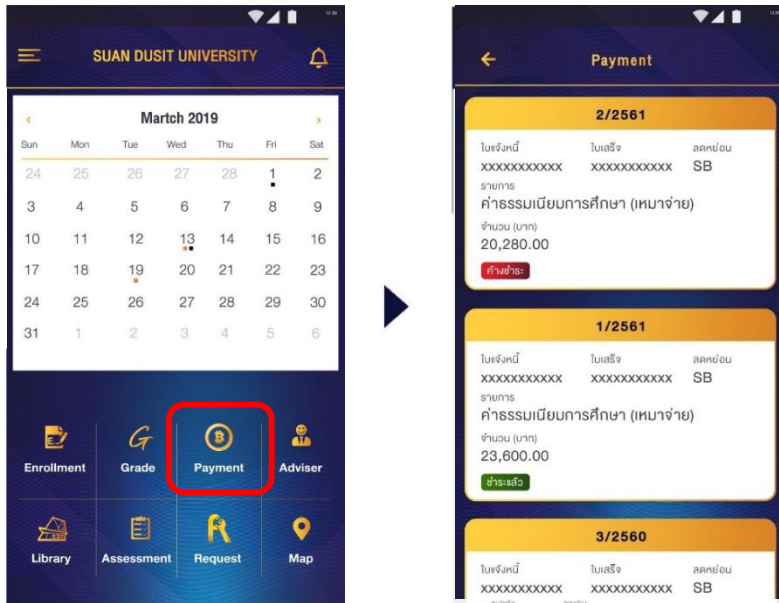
SUAN DUSIT UNIVERSITY

March 2019

| Sun | Mon | Tue | Wed | Thu | Fri | Sat |
|---|---|---|---|---|---|---|
| 24 | 25 | 26 | 27 | 28 | 1 | 2 |
| 3 | 4 | 5 | 6 | 7 | 8 | 9 |
| 10 | 11 | 12 | 13 | 14 | 15 | 16 |
| 17 | 18 | 19 | 20 | 21 | 22 | 23 |
| 24 | 25 | 26 | 27 | 28 | 29 | 30 |
| 31 | 1 | 2 | 3 | 4 | 5 | 6 |

Enrollment
Grade
Payment
Adviser
Library
Assessment
Request
Map

Payment

2/2561
ใบแจ้งหนี้ XXXXXXXXXXX
ใบเสร็จ XXXXXXXXXXX
ลดหย่อน SB
รายการ
ค่าธรรมเนียมการศึกษา (เหมาจ่าย)
จำนวน (บาท)
20,280.00
ค้างชำระ

1/2561
ใบแจ้งหนี้ XXXXXXXXXXX
ใบเสร็จ XXXXXXXXXXX
ลดหย่อน SB
รายการ
ค่าธรรมเนียมการศึกษา (เหมาจ่าย)
จำนวน (บาท)
23,600.00
ชำระแล้ว

3/2560
ใบแจ้งหนี้ XXXXXXXXXXX
ใบเสร็จ XXXXXXXXXXX
ลดหย่อน SB